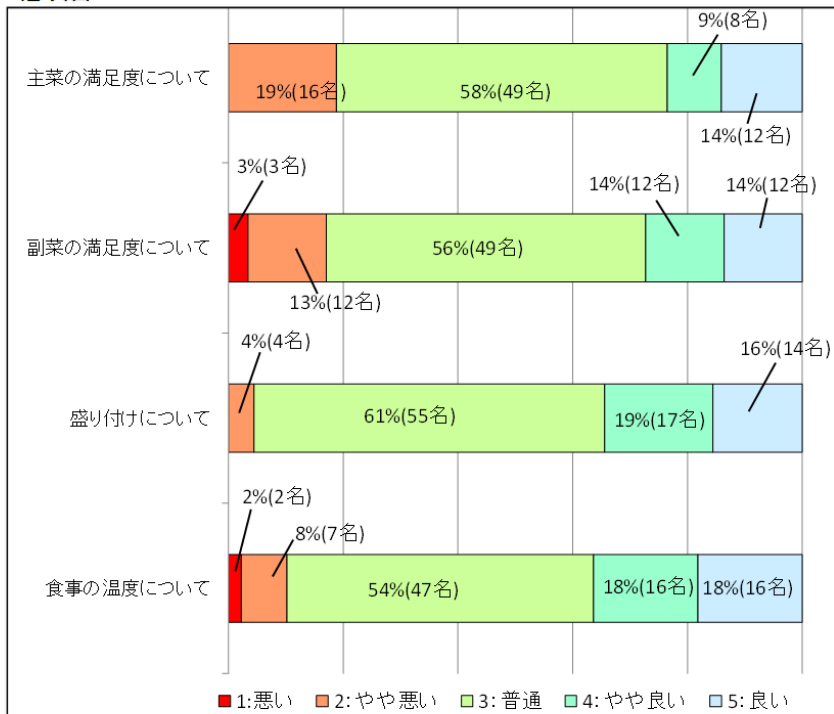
主菜の満足度について
19%(16名)
58%(49名)
9%(8名)
14%(12名)

副菜の満足度について
3%(3名)
13%(12名)
56%(49名)
14%(12名)
14%(12名)

盛り付けについて
4%(4名)
61%(55名)
19%(17名)
16%(14名)

食事の温度について
2%(2名)
8%(7名)
54%(47名)
18%(16名)
18%(16名)

1:悪い　2:やや悪い　3:普通　4:やや良い　5:良い